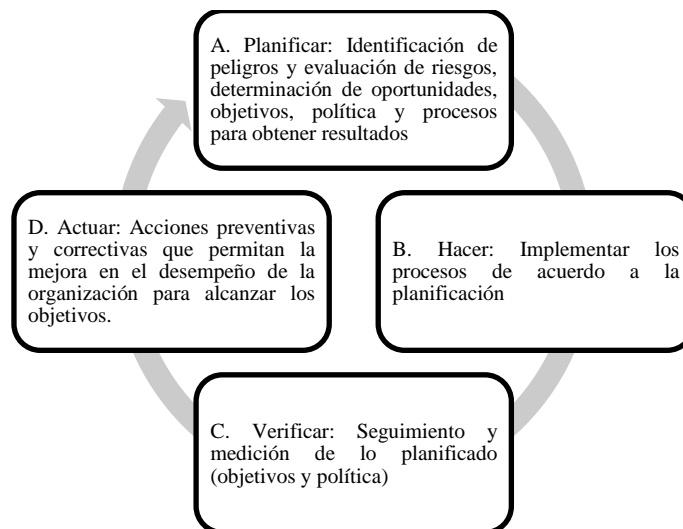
A. Planificar: Identificación de peligros y evaluación de riesgos, determinación de oportunidades, objetivos, política y procesos para obtener resultados

B. Hacer: Implementar los procesos de acuerdo a la planificación

C. Verificar: Seguimiento y medición de lo planificado (objetivos y política)

D. Actuar: Acciones preventivas y correctivas que permitan la mejora en el desempeño de la organización para alcanzar los objetivos.